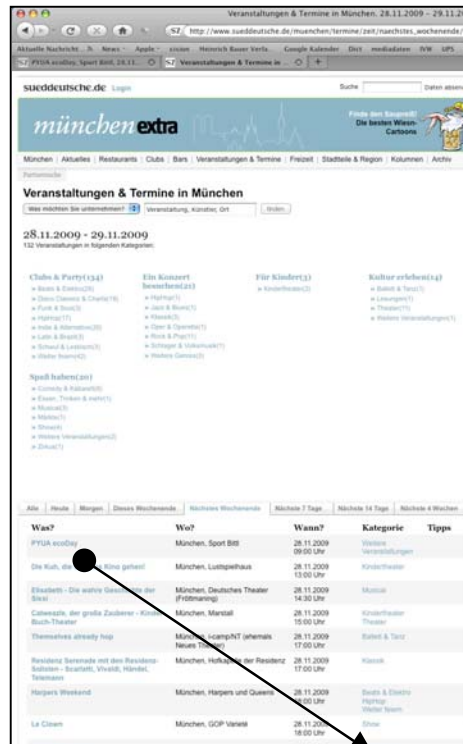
Veranstaltungen & Termine in München. 28.11.2009 - 29.11.20

SZ http://www.sueddeutsche.de/muenchen/termine/zeit/naechstes_wochenende/

Aktuelle Nachricht ...h News Apple sixion Heinrich Bauer Verla... Google Kalender Dict mediadaten IVW UPS

SZ PYUA ecoDay, Sport Bittl. 28.11.... SZ Veranstaltungen & Termine in ...

sueddeutsche.de Login

Suche Daten absen

münchen extra

Finde den Soupreif! Die besten Wiesn-Cartoons

München | Aktuelles | Restaurants | Clubs | Bars | Veranstaltungen & Termine | Freizeit | Stadtteile & Region | Kolumnen | Archiv

Partnersuche

Veranstaltungen & Termine in München

Was möchten Sie unternehmen? Veranstaltung, Künstler, Ort finden

28.11.2009 - 29.11.2009

132 Veranstaltungen in folgenden Kategorien:

Clubs & Party(134)
Ein Konzert besuchen(21)
Für Kinder(3)
Kultur erleben(14)

Spaß haben(20)

Alle | Heute | Morgen | Dieses Wochenende | Nächstes Wochenende | Nächste 7 Tage | Nächste 14 Tage | Nächste 4 Wochen

| Was? | Wo? | Wann? | Kategorie | Tipps |
|---|---|---|---|---|
| PYUA ecoDay | München, Sport Bittl | 28.11.2009 09:00 Uhr | Weitere Veranstaltungen | |
| Die Kuh, die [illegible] Kino gehen! | München, Lustspielhaus | 28.11.2009 13:00 Uhr | Kindertheater | |
| Elisabeth - die wahre Geschichte der Sissi | München, Deutsches Theater (Fröttmaning) | 28.11.2009 14:30 Uhr | Musical | |
| Catweazle, der große Zauberer - Kinder-Buch-Theater | München, Marstall | 28.11.2009 15:00 Uhr | Kindertheater Theater | |
| Themselves already hop | München, i-camp/NT (ehemals Neues Theater) | 28.11.2009 17:00 Uhr | Ballett & Tanz | |
| Residenz Serenade mit den Residenz-Solisten - Scarlatti, Vivaldi, Händel, Telemann | München, Hofkapelle der Residenz | 28.11.2009 17:00 Uhr | Klassik | |
| Harpers Weekend | München, Harpers und Queens | 28.11.2009 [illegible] Uhr | Beats & Electro HipHop Weiter feiern | |
| Le Clown | München, GOP Varieté | 28.11.2009 18:00 Uhr | Show | |